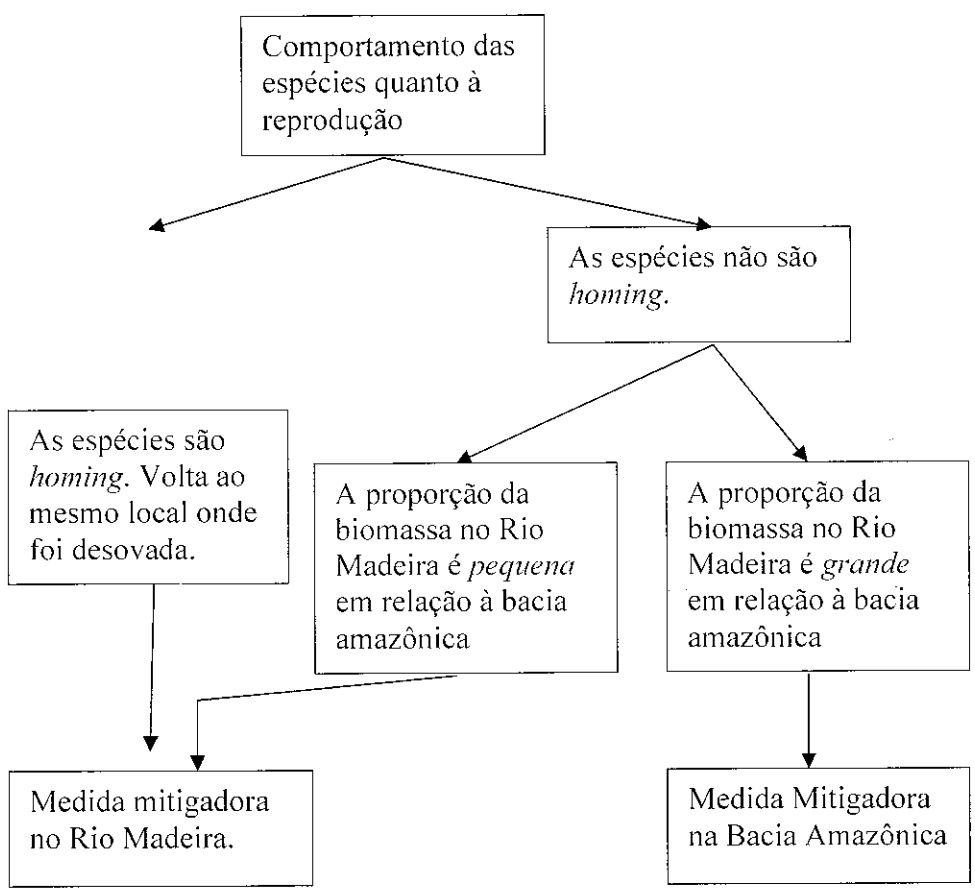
Comportamento das espécies quanto à reprodução

As espécies não são *homing*.

As espécies são *homing*. Volta ao mesmo local onde foi desovada.

A proporção da biomassa no Rio Madeira é *pequena* em relação à bacia amazônica

A proporção da biomassa no Rio Madeira é *grande* em relação à bacia amazônica

Medida mitigadora no Rio Madeira.

Medida Mitigadora na Bacia Amazônica